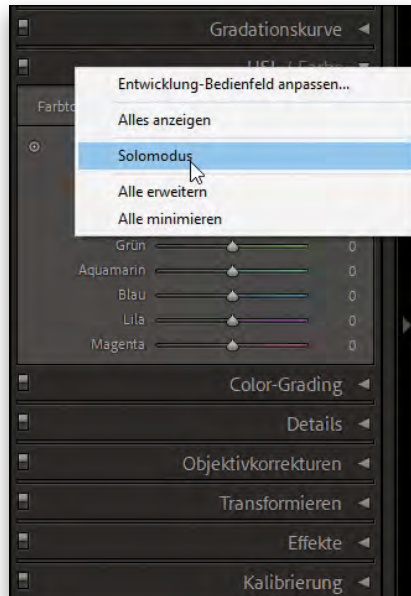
Gradationskurve

HSL / Farbe

Farbto

Entwicklung-Bedienfeld anpassen...

Alles anzeigen

Solomodus

Alle erweitern

Alle minimieren

Grün 0

Aquamarin 0

Blau 0

Lila 0

Magenta 0

Color-Grading

Details

Objektivkorrekturen

Transformieren

Effekte

Kalibrierung